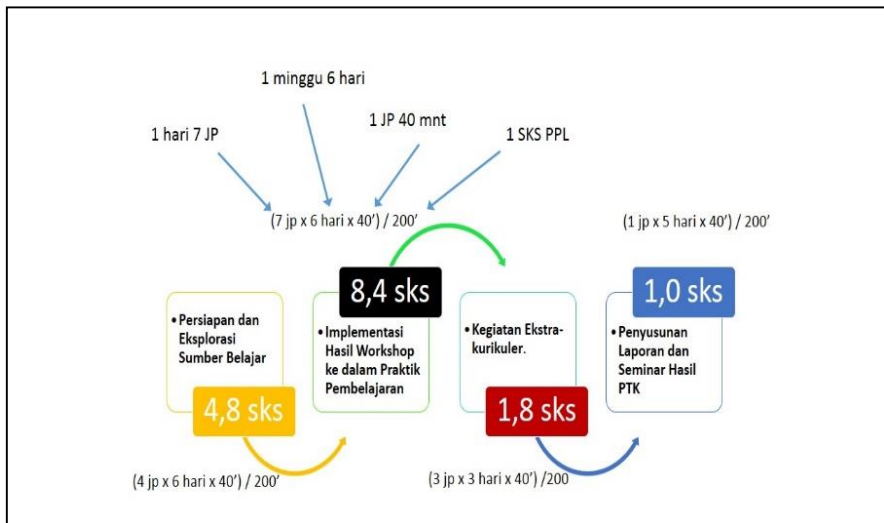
1 minggu 6 hari

1 hari 7 JP

1 JP 40 mnt

1 SKS PPL

(7 jp x 6 hari x 40') / 200'

(1 jp x 5 hari x 40') / 200'

8,4 sks

1,0 sks

• Persiapan dan Eksplorasi Sumber Belajar

4,8 sks

• Implementasi Hasil Workshop ke dalam Praktik Pembelajaran

• Kegiatan Ekstra-kurikuler.

1,8 sks

• Penyusunan Laporan dan Seminar Hasil PTK

(4 jp x 6 hari x 40') / 200'

(3 jp x 3 hari x 40') /200